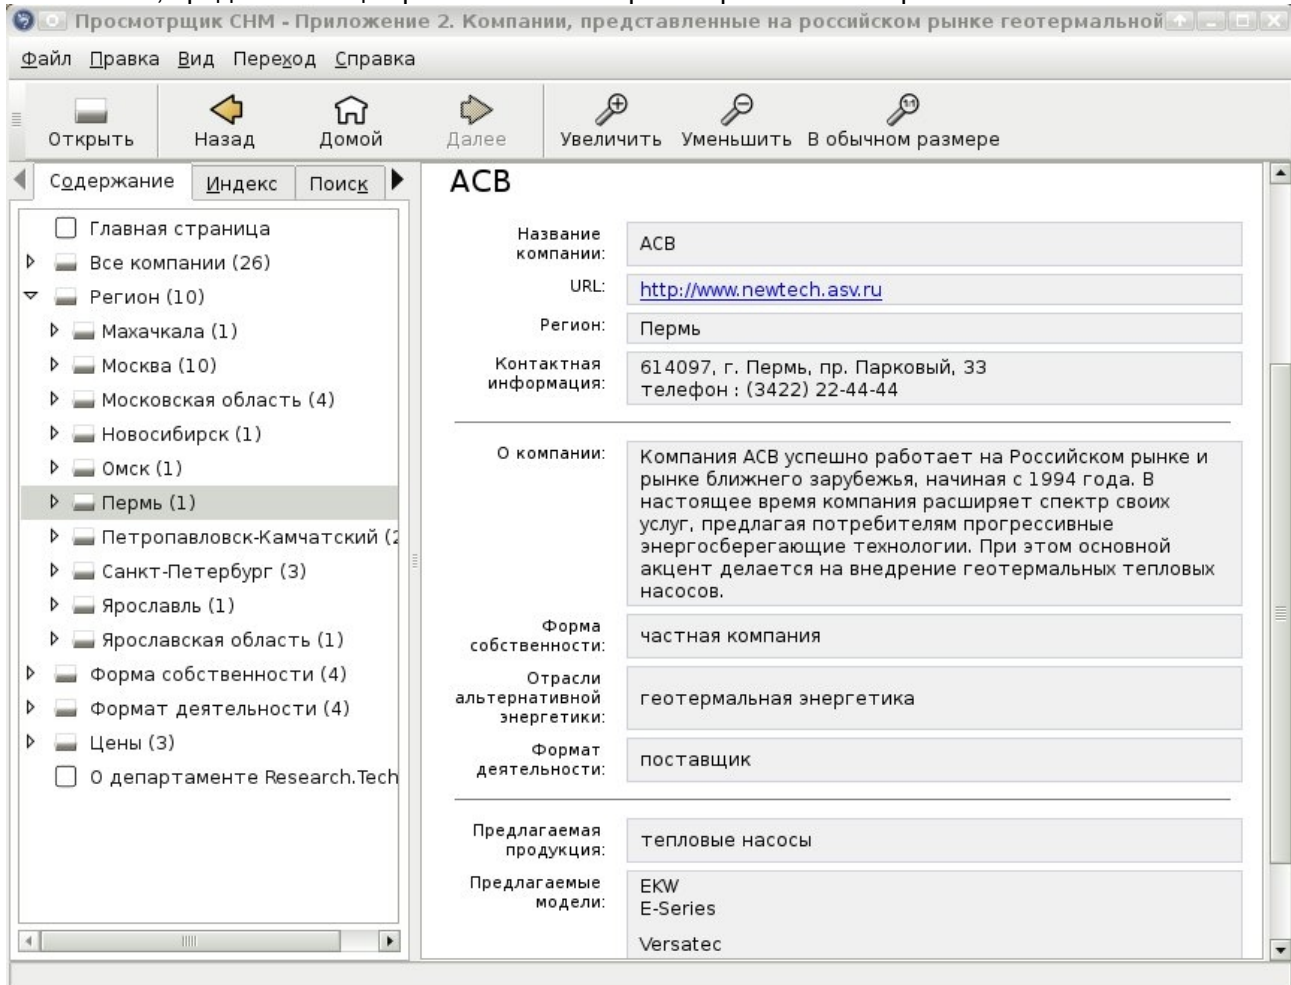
Просмотрщик CHM - Приложение 2. Компании, представленные на российском рынке геотермальной

Файл Правка Вид Переход Справка

Открыть Назад Домой Далее Увеличить Уменьшить В обычном размере

Содержание Индекс Поиск

Главная страница
Все компании (26)
Регион (10)
Махачкала (1)
Москва (10)
Московская область (4)
Новосибирск (1)
Омск (1)
Пермь (1)
Петропавловск-Камчатский (2
Санкт-Петербург (3)
Ярославль (1)
Ярославская область (1)
Форма собственности (4)
Формат деятельности (4)
Цены (3)
О департаменте Research.Tech

ACB

| | |
|---|---|
| Название компании: | ACB |
| URL: | http://www.newtech.asv.ru |
| Регион: | Пермь |
| Контактная информация: | 614097, г. Пермь, пр. Парковый, 33 телефон : (3422) 22-44-44 |
| О компании: | Компания ACB успешно работает на Российском рынке и рынке ближнего зарубежья, начиная с 1994 года. В настоящее время компания расширяет спектр своих услуг, предлагая потребителям прогрессивные энергосберегающие технологии. При этом основной акцент делается на внедрение геотермальных тепловых насосов. |
| Форма собственности: | частная компания |
| Отрасли альтернативной энергетики: | геотермальная энергетика |
| Формат деятельности: | поставщик |
| Предлагаемая продукция: | тепловые насосы |
| Предлагаемые модели: | EKW E-Series Versatec |